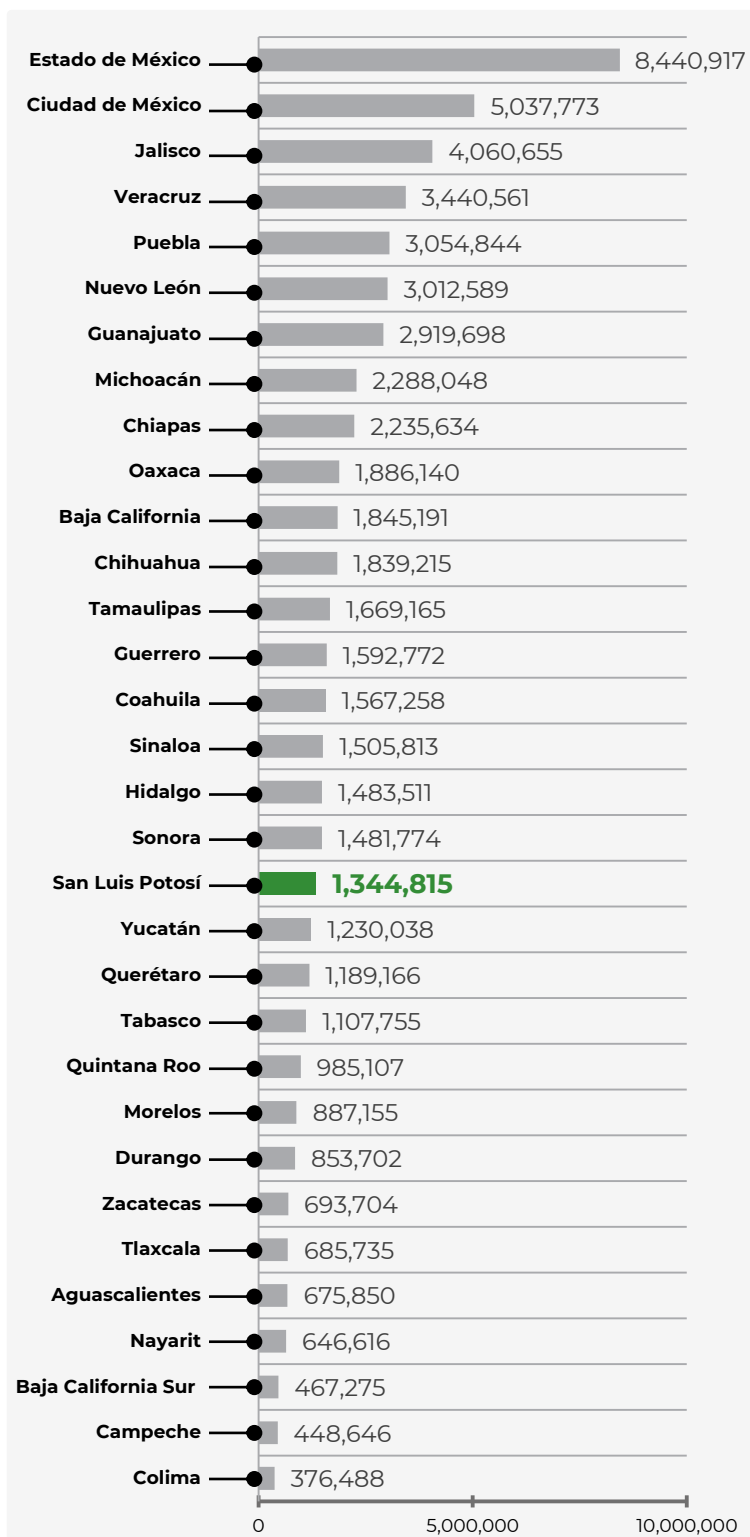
| Estado | Valor |
|---|---|
| Estado de México | 8,440,917 |
| Ciudad de México | 5,037,773 |
| Jalisco | 4,060,655 |
| Veracruz | 3,440,561 |
| Puebla | 3,054,844 |
| Nuevo León | 3,012,589 |
| Guanajuato | 2,919,698 |
| Michoacán | 2,288,048 |
| Chiapas | 2,235,634 |
| Oaxaca | 1,886,140 |
| Baja California | 1,845,191 |
| Chihuahua | 1,839,215 |
| Tamaulipas | 1,669,165 |
| Guerrero | 1,592,772 |
| Coahuila | 1,567,258 |
| Sinaloa | 1,505,813 |
| Hidalgo | 1,483,511 |
| Sonora | 1,481,774 |
| San Luis Potosí | 1,344,815 |
| Yucatán | 1,230,038 |
| Querétaro | 1,189,166 |
| Tabasco | 1,107,755 |
| Quintana Roo | 985,107 |
| Morelos | 887,155 |
| Durango | 853,702 |
| Zacatecas | 693,704 |
| Tlaxcala | 685,735 |
| Aguascalientes | 675,850 |
| Nayarit | 646,616 |
| Baja California Sur | 467,275 |
| Campeche | 448,646 |
| Colima | 376,488 |

0 5,000,000 10,000,000